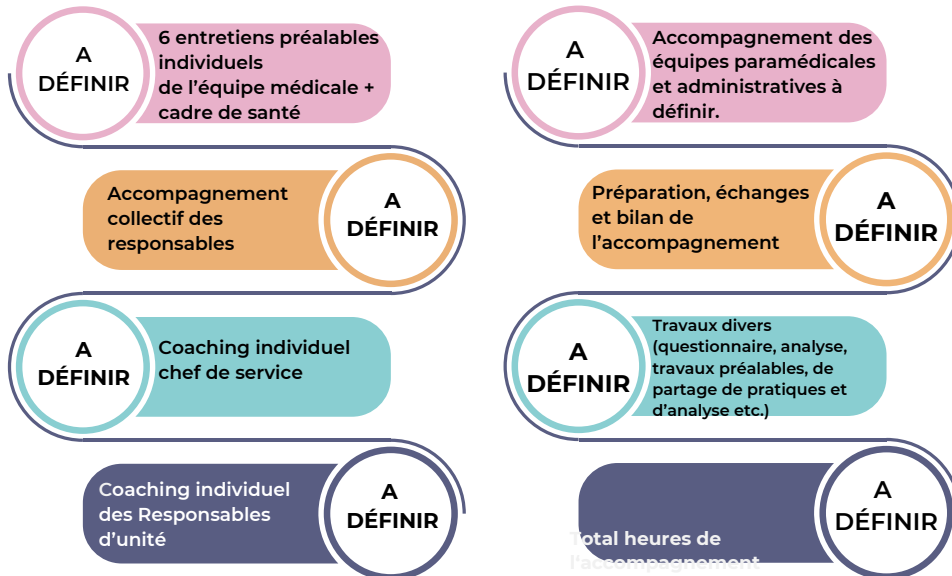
A DÉFINIR

6 entretiens préalables individuels de l'équipe médicale + cadre de santé

Accompagnement collectif des responsables

A DÉFINIR

A DÉFINIR

Coaching individuel chef de service

Coaching individuel des Responsables d'unité

A DÉFINIR

A DÉFINIR

Accompagnement des équipes paramédicales et administratives à définir.

Préparation, échanges et bilan de l'accompagnement

A DÉFINIR

A DÉFINIR

Travaux divers (questionnaire, analyse, travaux préalables, de partage de pratiques et d'analyse etc.)

Total heures de l'accompagnement

A DÉFINIR